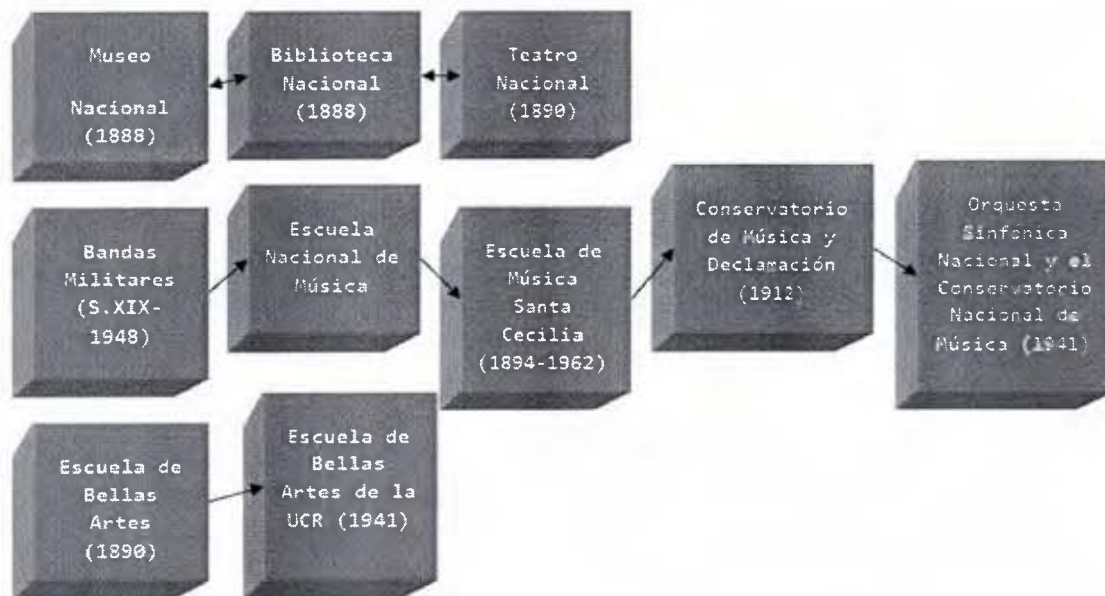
Museo Nacional (1888)

Biblioteca Nacional (1888)

Teatro Nacional (1890)

Bandas Militares (S.XIX-1948)

Escuela Nacional de Música

Escuela de Música Santa Cecilia (1894-1962)

Conservatorio de Música y Declamación (1912)

Orquesta Sinfonica Nacional y el Conservatorio Nacional de Música (1941)

Escuela de Bellas Artes (1890)

Escuela de Bellas Artes de la UCR (1941)